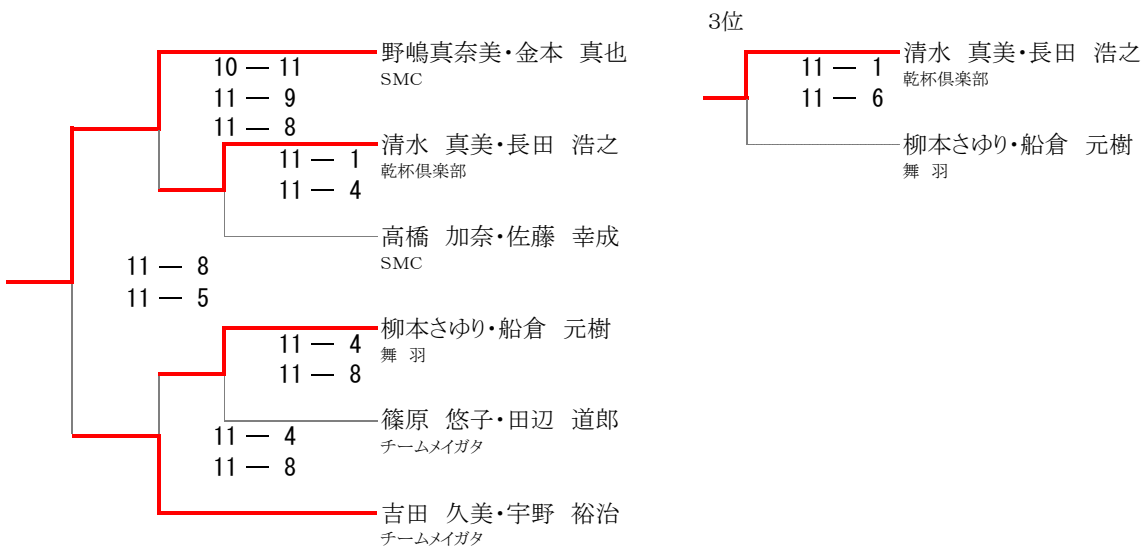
野嶋真奈美・金本　真也
SMC

10 — 11
11 — 9
11 — 8

清水　真美・長田　浩之
乾杯倶楽部

11 — 1
11 — 4

高橋　加奈・佐藤　幸成
SMC

11 — 8
11 — 5

柳本さゆり・船倉　元樹
舞　羽

11 — 4
11 — 8

篠原　悠子・田辺　道郎
チームメイガタ

11 — 4
11 — 8

吉田　久美・宇野　裕治
チームメイガタ

3位

清水　真美・長田　浩之
乾杯倶楽部

11 — 1
11 — 6

柳本さゆり・船倉　元樹
舞　羽